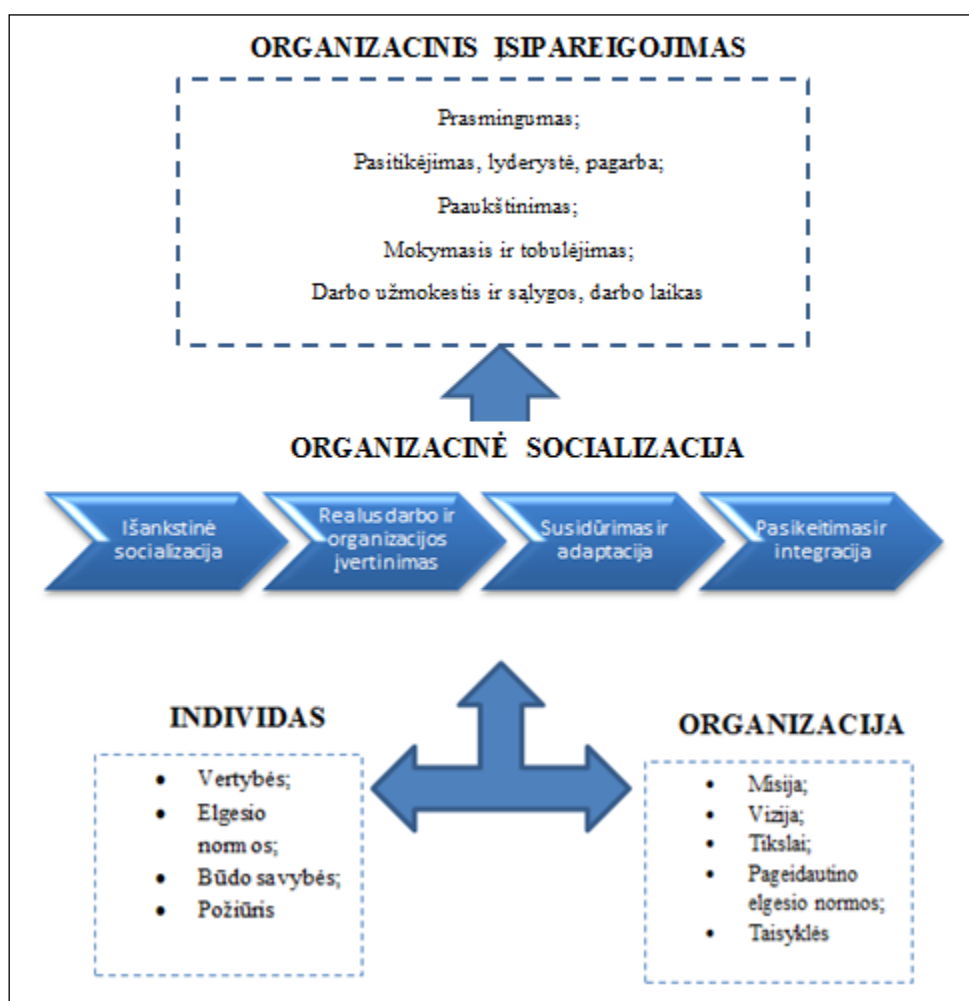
ORGANIZACINIS ĮSIPAREIGOJIMAS

Prasmingumas;

Pasitikėjimas, lyderystė, pagarba;

Paaukštinimas;

Mokymasis ir tobulėjimas;

Darbo užmokestis ir sąlygos, darbo laikas

ORGANIZACINĖ SOCIALIZACIJA

Išankstinė socializacija

Realus darbo ir organizacijos įvertinimas

Susidūrimas ir adaptacija

Pasikeitimas ir integracija

INDIVIDAS

- Vertybės;
- Elgesio normos;
- Būdo savybės;
- Požiūris

ORGANIZACIJA

- Misija;
- Vizija;
- Tikslai;
- Pageidautino elgesio normos;
- Taisyklės